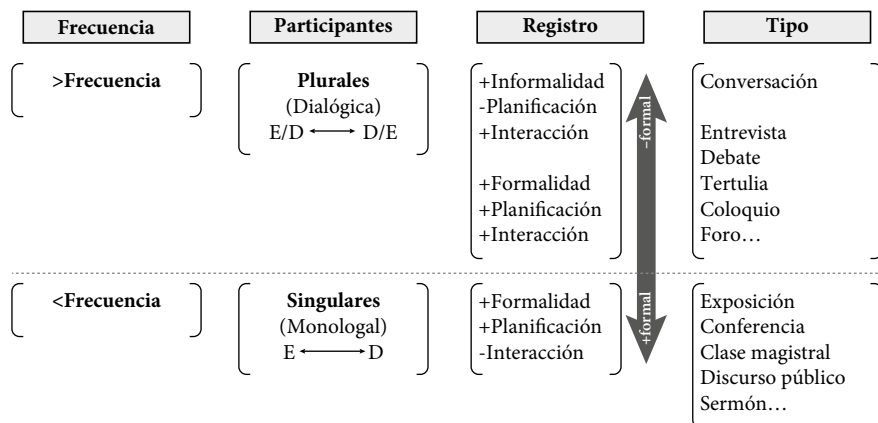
| Frecuencia | Participantes | Registro | Tipo |
|---|---|---|---|
| >Frecuencia | **Plurales** (Dialógica) E/D ⟷ D/E | +Informalidad -Planificación +Interacción | Conversación |
| | | +Formalidad +Planificación +Interacción | Entrevista Debate Tertulia Coloquio Foro… |
| <Frecuencia | **Singulares** (Monologal) E ⟷ D | +Formalidad +Planificación -Interacción | Exposición Conferencia Clase magistral Discurso público Sermón… |

–formal

+formal